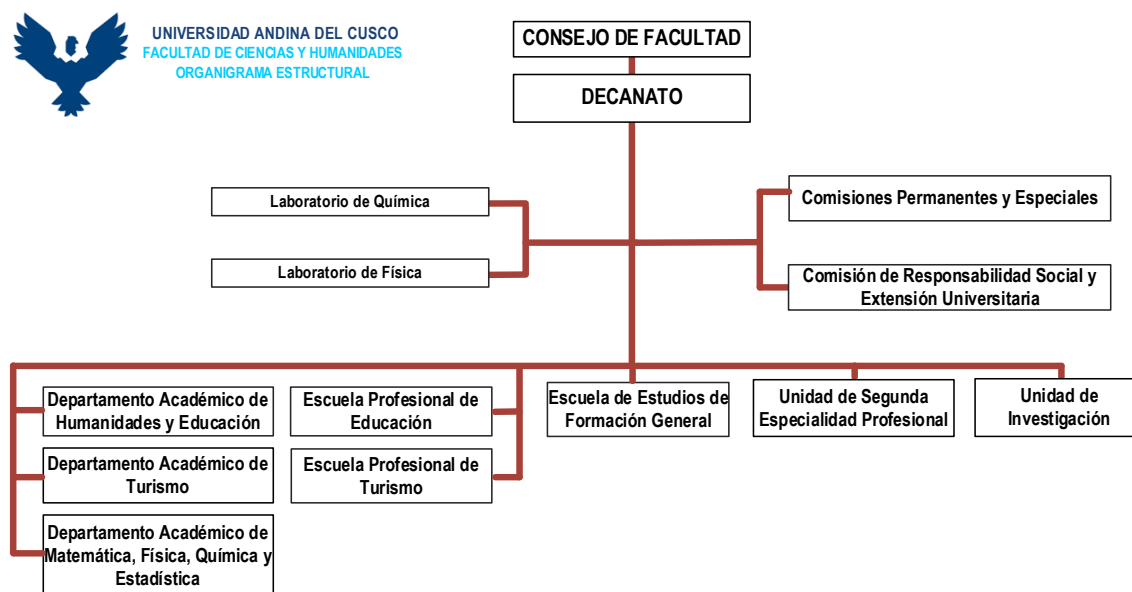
UNIVERSIDAD ANDINA DEL CUSCO
FACULTAD DE CIENCIAS Y HUMANIDADES
ORGANIGRAMA ESTRUCTURAL

CONSEJO DE FACULTAD

DECANATO

Laboratorio de Química

Laboratorio de Física

Comisiones Permanentes y Especiales

Comisión de Responsabilidad Social y Extensión Universitaria

Departamento Académico de Humanidades y Educación

Departamento Académico de Turismo

Departamento Académico de Matemática, Física, Química y Estadística

Escuela Profesional de Educación

Escuela Profesional de Turismo

Escuela de Estudios de Formación General

Unidad de Segunda Especialidad Profesional

Unidad de Investigación